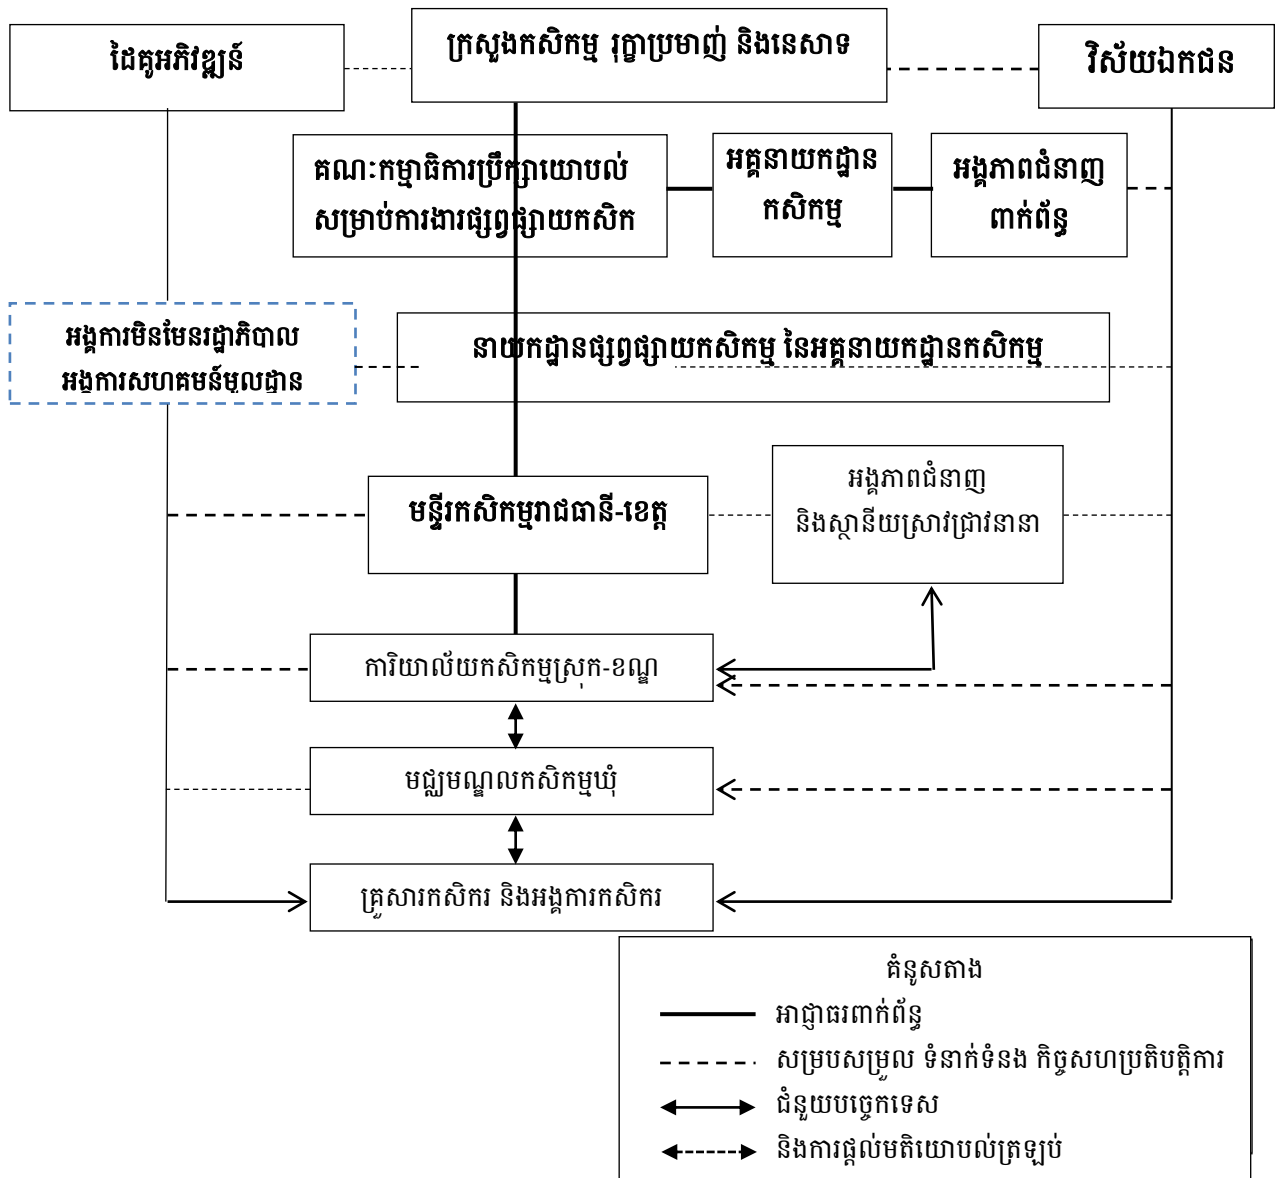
ដៃគូអភិវឌ្ឍន៍

ក្រសួងកសិកម្ម រុក្ខាប្រមាញ់ និងនេសាទ

វិស័យឯកជន

គណៈកម្មាធិការប្រឹក្សាយោបល់សម្រាប់ការងារផ្សព្វផ្សាយកសិក

អគ្គនាយកដ្ឋានកសិកម្ម

អង្គភាពជំនាញពាក់ព័ន្ធ

អង្គការមិនមែនរដ្ឋាភិបាល អង្គការសហគមន៍មូលដ្ឋាន

នាយកដ្ឋានផ្សព្វផ្សាយកសិកម្ម នៃអគ្គនាយកដ្ឋានកសិកម្ម

មន្ទីរកសិកម្មរាជធានី-ខេត្ត

អង្គភាពជំនាញ និងស្ថានីយស្រាវជ្រាវនានា

ការិយាល័យកសិកម្មស្រុក-ខណ្ឌ

មជ្ឈមណ្ឌលកសិកម្មឃុំ

គ្រួសារកសិករ និងអង្គការកសិករ

គំនូសតាង

អាជ្ញាធរពាក់ព័ន្ធ

សម្របសម្រួល ទំនាក់ទំនង កិច្ចសហប្រតិបត្តិការ

ជំនួយបច្ចេកទេស

និងការផ្តល់មតិយោបល់ត្រឡប់